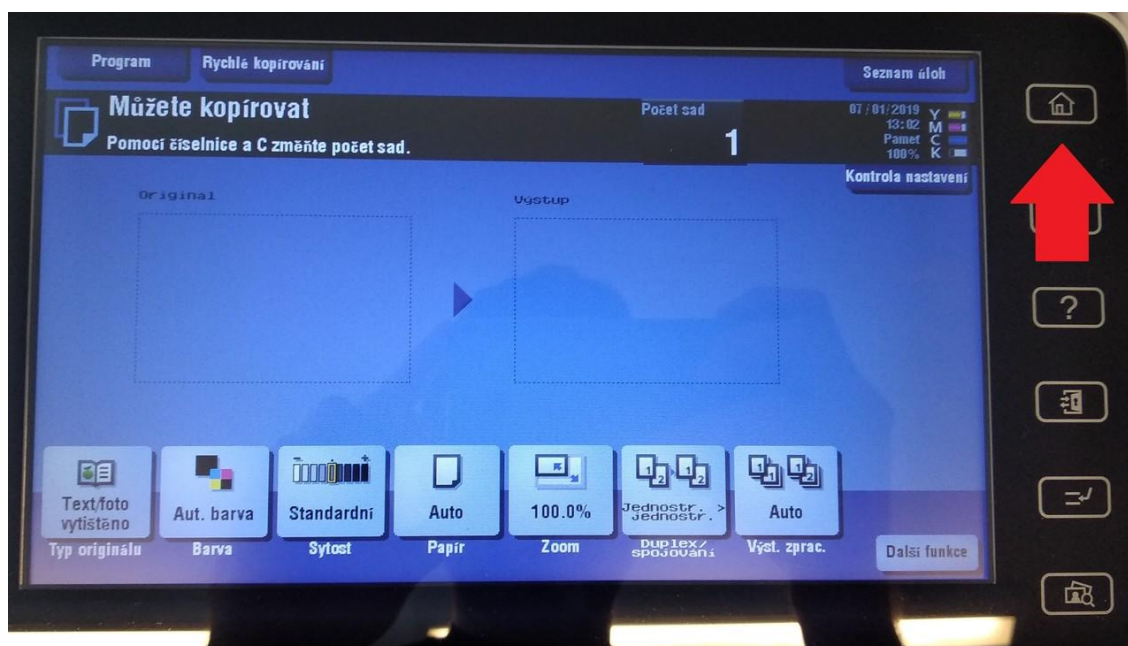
Program
Rychlé kopírování
Seznam úloh

Můžete kopírovat
Pomocí číselnice a C změňte počet sad.
Počet sad
1
07/01/2019
13:02
Pamet
100%
Y
M
C
K
Kontrola nastavení

Original
Výstup

Text/foto vytištěno
Typ originálu
Aut. barva
Barva
Standardní
Sytost
Auto
Papír
100.0%
Zoom
Jednostr. > Jednostr.
Duplex/ spojování
Auto
Výst. zprac.
Další funkce

?